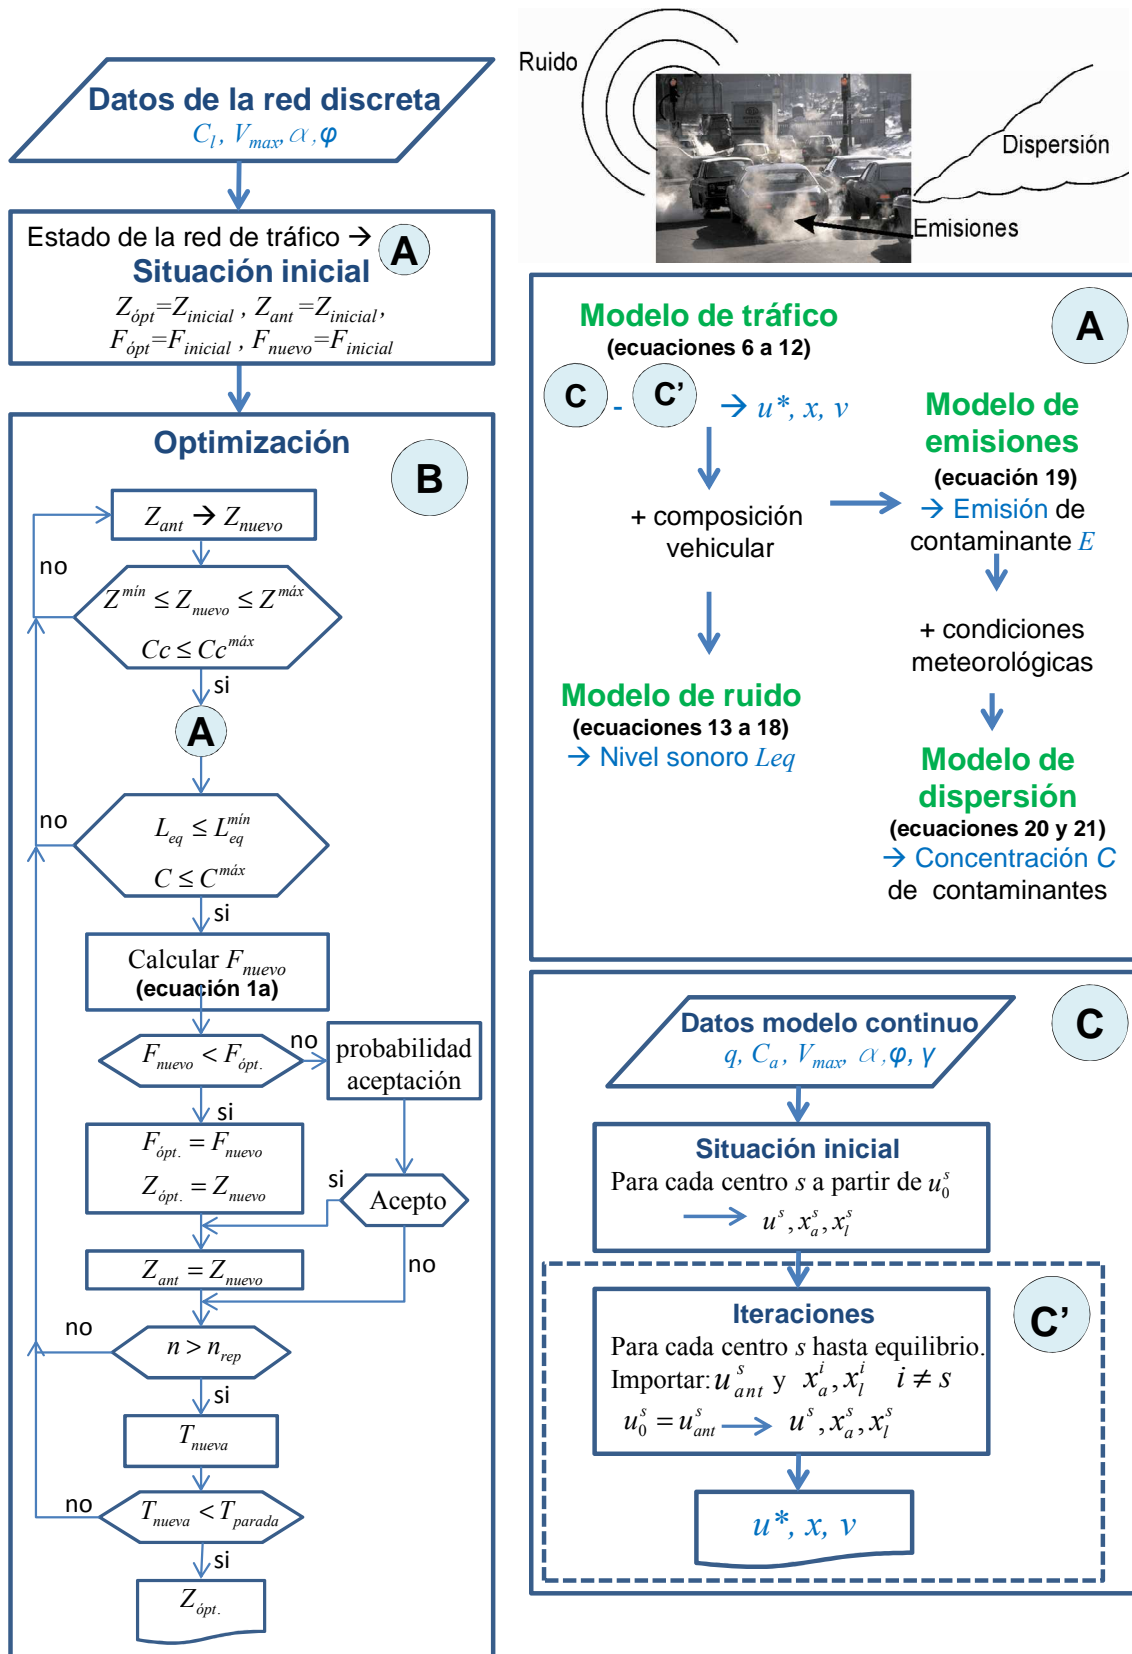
Datos de la red discreta
$C_l$, $V_{max}$, $\alpha$, $\varphi$

Estado de la red de tráfico → A
Situación inicial
$Z_{ópt}=Z_{inicial}$, $Z_{ant}=Z_{inicial}$,
$F_{ópt}=F_{inicial}$, $F_{nuevo}=F_{inicial}$

Optimización
B

$Z_{ant}$ → $Z_{nuevo}$
no
$Z^{mín} \le Z_{nuevo} \le Z^{máx}$
$Cc \le Cc^{máx}$
si
A
no
$L_{eq} \le L_{eq}^{mín}$
$C \le C^{máx}$
si
Calcular $F_{nuevo}$
(ecuación 1a)
$F_{nuevo} < F_{ópt.}$
no
probabilidad aceptación
si
$F_{ópt.} = F_{nuevo}$
$Z_{ópt.} = Z_{nuevo}$
si
Acepto
no
$Z_{ant} = Z_{nuevo}$
no
$n > n_{rep}$
si
$T_{nueva}$
no
$T_{nueva} < T_{parada}$
si
$Z_{ópt.}$

Ruido
Dispersión
Emisiones

Modelo de tráfico
(ecuaciones 6 a 12)
A
C - C'
→ $u^*$, $x$, $v$
+ composición vehicular
Modelo de emisiones
(ecuación 19)
→ Emisión de contaminante $E$
+ condiciones meteorológicas
Modelo de ruido
(ecuaciones 13 a 18)
→ Nivel sonoro $Leq$
Modelo de dispersión
(ecuaciones 20 y 21)
→ Concentración $C$ de contaminantes

Datos modelo continuo
$q$, $C_a$, $V_{max}$, $\alpha$, $\varphi$, $\gamma$
C
Situación inicial
Para cada centro $s$ a partir de $u_0^s$
→ $u^s, x_a^s, x_l^s$
Iteraciones
C'
Para cada centro $s$ hasta equilibrio.
Importar: $u_{ant}^s$ y $x_a^i, x_l^i$ $i \neq s$
$u_0^s = u_{ant}^s$ → $u^s, x_a^s, x_l^s$
$u^*$, $x$, $v$